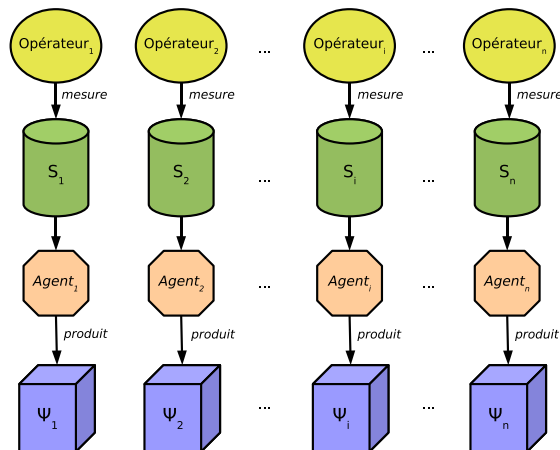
Opérateur$_1$ Opérateur$_2$ ... Opérateur$_i$ ... Opérateur$_n$

mesure mesure mesure mesure

S$_1$ S$_2$ ... S$_i$ ... S$_n$

Agent$_1$ Agent$_2$ ... Agent$_i$ ... Agent$_n$

produit produit produit produit

$\Psi_1$ $\Psi_2$ ... $\Psi_i$ ... $\Psi_n$